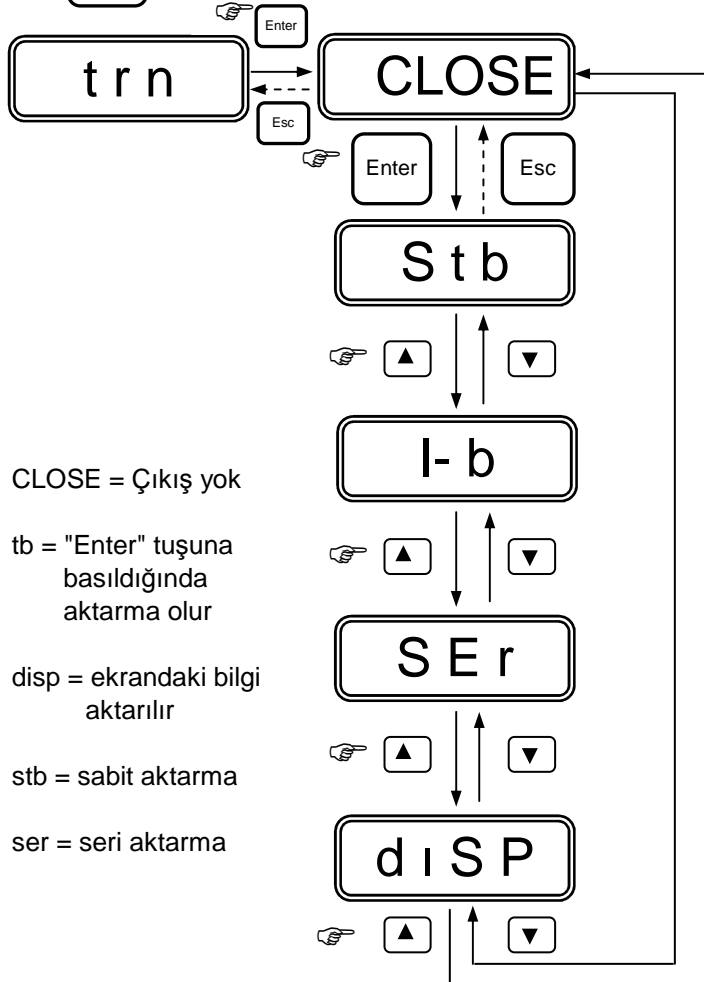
Enter

t r n

CLOSE

Esc

Enter

Esc

S t b

▲

▼

I- b

▲

▼

S E r

▲

▼

d ı S P

▲

▼

CLOSE = Çıkış yok

tb = "Enter" tuşuna basıldığında aktarma olur

disp = ekrandaki bilgi aktarılır

stb = sabit aktarma

ser = seri aktarma